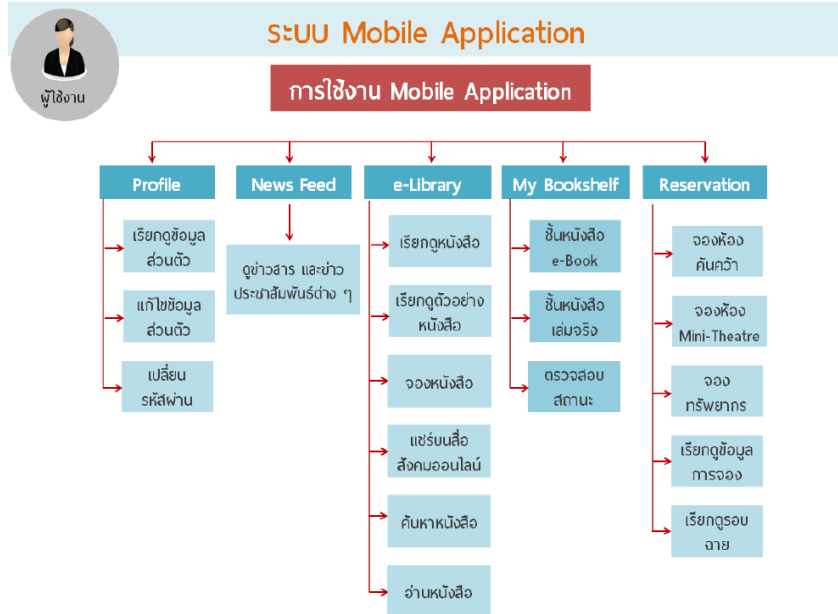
ระบบ Mobile Application

ผู้ใช้งาน

การใช้งาน Mobile Application

Profile

เรียกดูข้อมูลส่วนตัว

แก้ไขข้อมูลส่วนตัว

เปลี่ยนรหัสผ่าน

News Feed

ดูข่าวสาร และข่าวประชาสัมพันธ์ต่าง ๆ

e-Library

เรียกดูหนังสือ

เรียกดูตัวอย่างหนังสือ

จองหนังสือ

แชร์บนสื่อสังคมออนไลน์

ค้นหาหนังสือ

อ่านหนังสือ

My Bookshelf

ชั้นหนังสือ e-Book

ชั้นหนังสือเล่มจริง

ตรวจสอบสถานะ

Reservation

จองห้องค้นคว้า

จองห้อง Mini-Theatre

จองทรัพยากร

เรียกดูข้อมูลการจอง

เรียกดูรอบฉาย